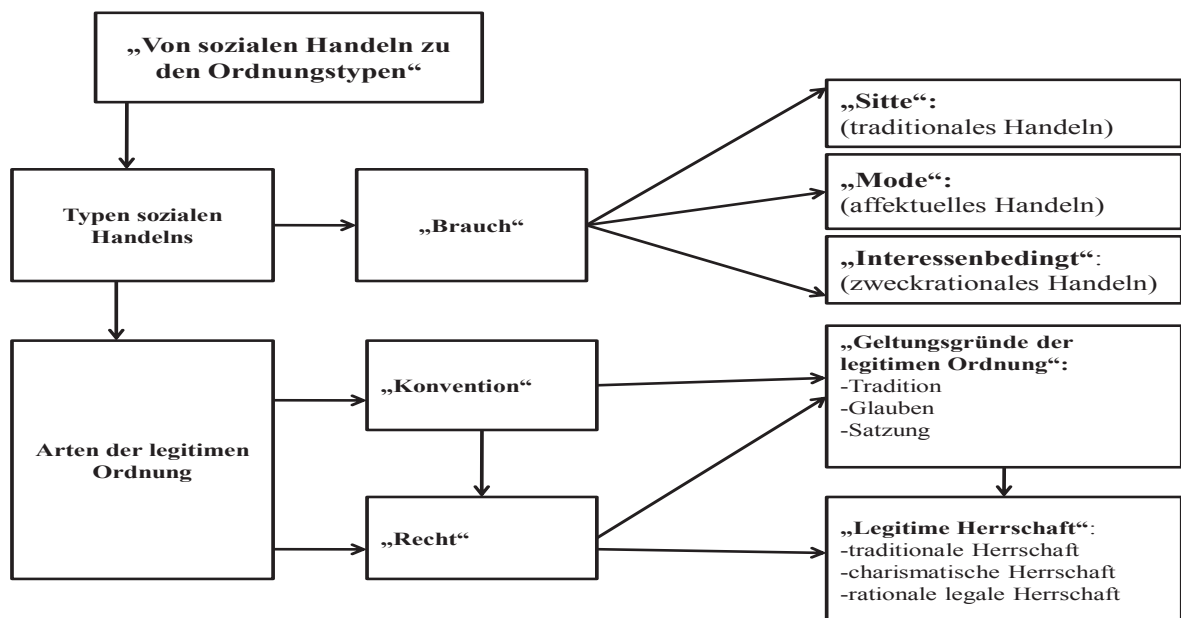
„Von sozialen Handeln zu den Ordnungstypen“

Typen sozialen Handelns

„Brauch“

„Sitte“:
(traditionales Handeln)

„Mode“:
(affektuelles Handeln)

„Interessenbedingt“:
(zweckrationales Handeln)

Arten der legitimen Ordnung

„Konvention“

„Recht“

„Geltungsgründe der legitimen Ordnung“:
-Tradition
-Glauben
-Satzung

„Legitime Herrschaft“:
-traditionale Herrschaft
-charismatische Herrschaft
-rationale legale Herrschaft